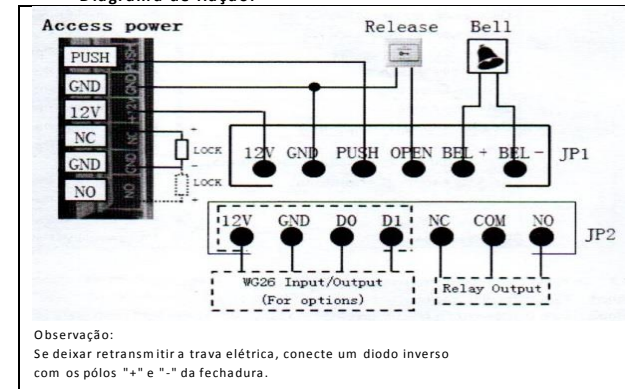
Diagrama de ligação

Access power

Release

Bell

PUSH

GND

12V

NC

GND

NO

PUSH

GND

+12V

NC

GND

NO

LOCK

LOCK

12V GND PUSH OPEN BEL + BEL -

JP1

12V GND D0 D1 NC COM NO

JP2

WG26 Input/Output (For options)

Relay Output

Observação:
Se deixar retransmitir a trava elétrica, conecte um diodo inverso com os pólos "+" e "-" da fechadura.